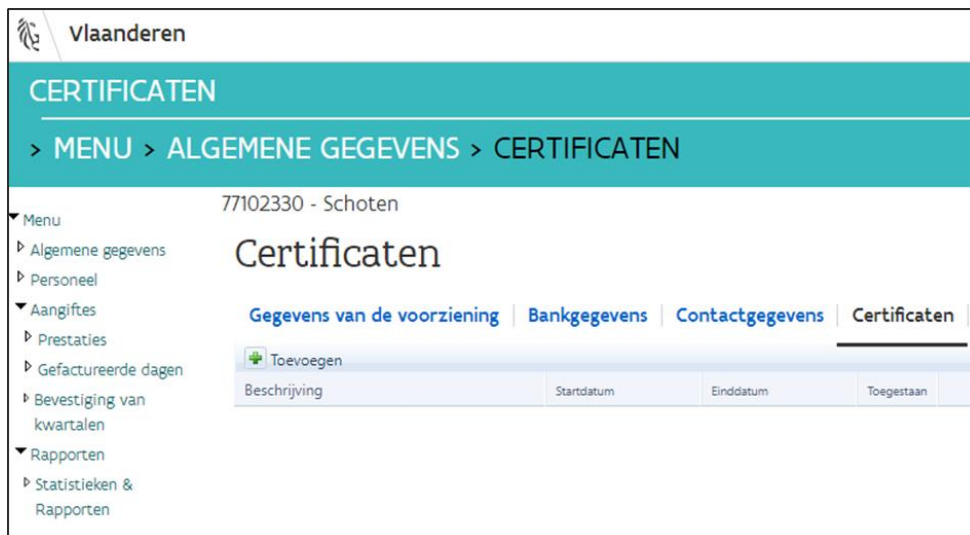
Vlaanderen

CERTIFICATEN

> MENU > ALGEMENE GEGEVENS > CERTIFICATEN

Menu
Algemene gegevens
Personeel
Aangiftes
Prestaties
Gefactureerde dagen
Bevestiging van kwartalen
Rapporten
Statistieken & Rapporten

77102330 - Schoten

Certificaten

Gegevens van de voorziening | Bankgegevens | Contactgegevens | Certificaten

Toevoegen

| Beschrijving | Startdatum | Einddatum | Toegestaan |
|---|---|---|---|